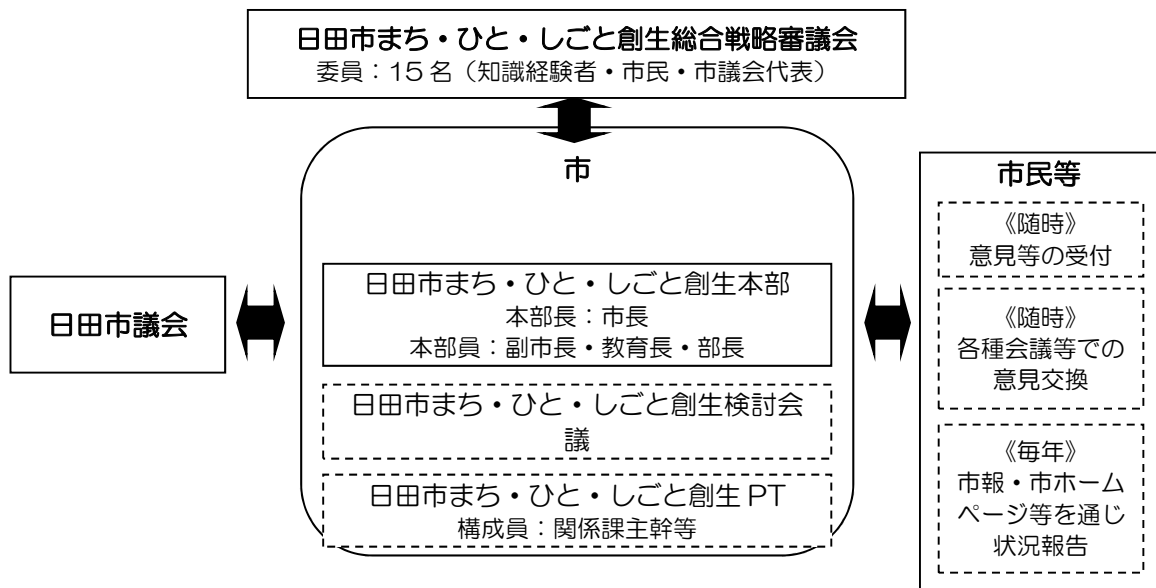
日田市まち・ひと・しごと創生総合戦略審議会
委員：15名（知識経験者・市民・市議会代表）

市

日田市議会

日田市まち・ひと・しごと創生本部
本部長：市長
本部員：副市長・教育長・部長

日田市まち・ひと・しごと創生検討会議

日田市まち・ひと・しごと創生 PT
構成員：関係課主幹等

市民等

《随時》
意見等の受付

《随時》
各種会議等での意見交換

《毎年》
市報・市ホームページ等を通じ状況報告